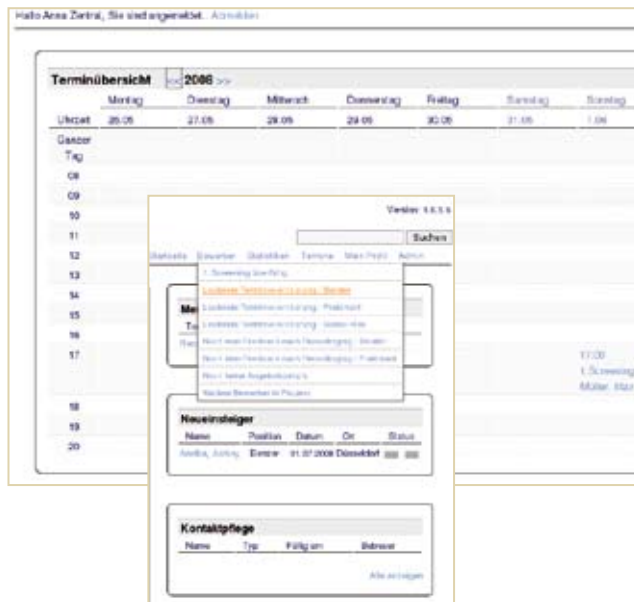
Hallo Anna Zentral, Sie sind angemeldet. Abmelden

Terminübersicht << 2008 >>

| Uhrzeit | Montag 26.05 | Dienstag 27.05 | Mittwoch 28.05 | Donnerstag 29.05 | Freitag 30.05 | Samstag 31.05 | Sonntag 1.06 |
|---|---|---|---|---|---|---|---|
| Ganzer Tag | | | | | | | |
| 08 | | | | | | | |
| 09 | | | | | | | |
| 10 | | | | | | | |
| 11 | | | | | | | |
| 12 | | | | | | | |
| 13 | | | | | | | |
| 14 | | | | | | | |
| 15 | | | | | | | |
| 16 | | | | | | | |
| 17 | | | | | | | 17:00 1. Screening Müller, Han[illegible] |
| 18 | | | | | | | |
| 19 | | | | | | | |
| 20 | | | | | | | |

Version 1.6.3.6

Suchen

Startseite Bewerber Statistiken Termine Mein Profil Admin

1. Screening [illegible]
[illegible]
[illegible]
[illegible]
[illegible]
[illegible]
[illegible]
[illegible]

Me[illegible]
To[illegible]

Neueinsteiger

| Name | Position | Datum | Ort | Status |
|---|---|---|---|---|
| Abeba, Ashley | Berater | 01.07.2008 | Düsseldorf | |

Kontaktpflege

| Name | Typ | Fällig am | Betreuer |
|---|---|---|---|

Alle anzeigen